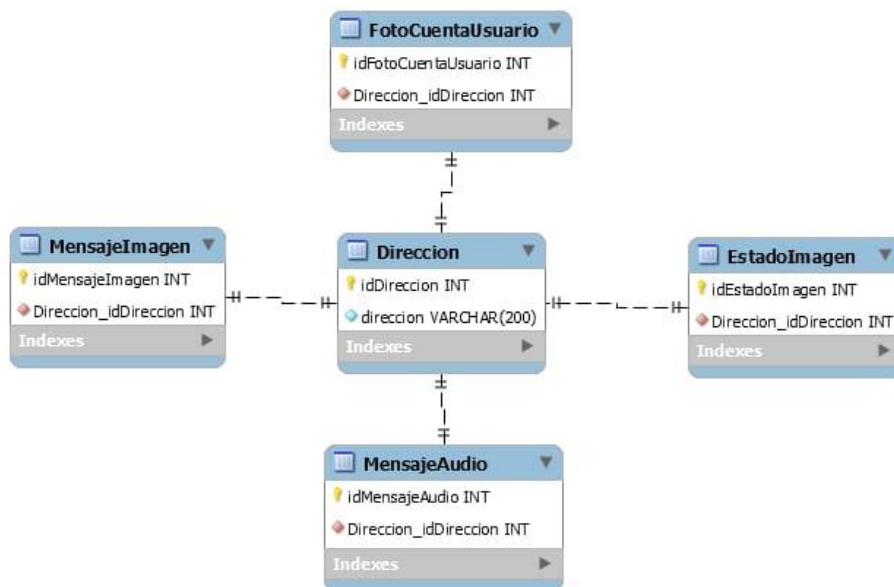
FotoCuentaUsuario
idFotoCuentaUsuario INT
Direccion_idDireccion INT
Indexes

MensajeImagen
idMensajeImagen INT
Direccion_idDireccion INT
Indexes

Direccion
idDireccion INT
direccion VARCHAR(200)
Indexes

EstadoImagen
idEstadoImagen INT
Direccion_idDireccion INT
Indexes

MensajeAudio
idMensajeAudio INT
Direccion_idDireccion INT
Indexes